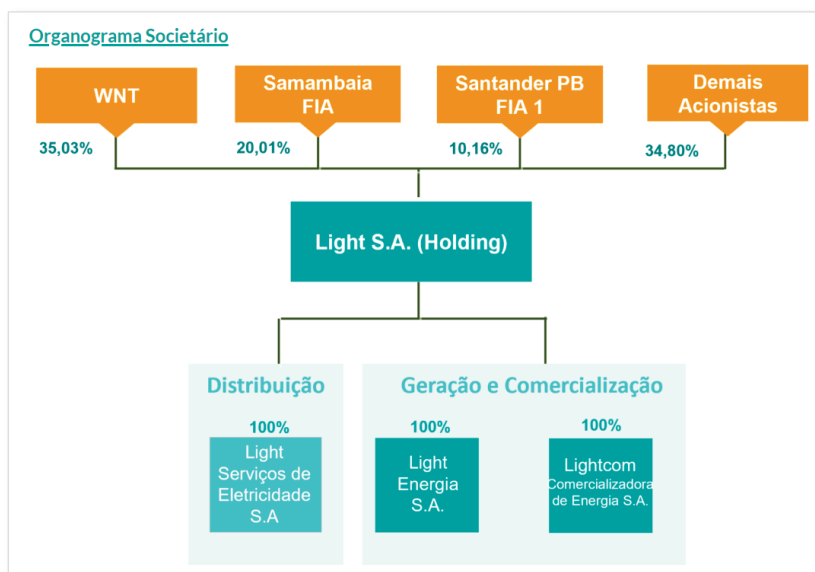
Organograma Societário

WNT
35,03%

Samambaia FIA
20,01%

Santander PB FIA 1
10,16%

Demais Acionistas
34,80%

Light S.A. (Holding)

Distribuição
100%
Light Serviços de Eletricidade S.A

Geração e Comercialização
100%
Light Energia S.A.

100%
Lightcom Comercializadora de Energia S.A.